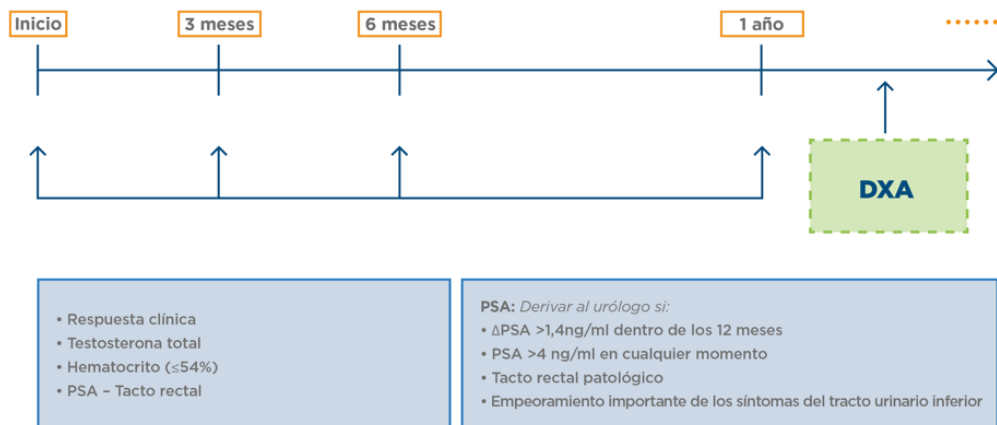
Inicio

3 meses

6 meses

1 año

DXA

• Respuesta clínica
• Testosterona total
• Hematocrito (≤54%)
• PSA – Tacto rectal

PSA: *Derivar al urólogo si:*
• ΔPSA >1,4ng/ml dentro de los 12 meses
• PSA >4 ng/ml en cualquier momento
• Tacto rectal patológico
• Empeoramiento importante de los síntomas del tracto urinario inferior